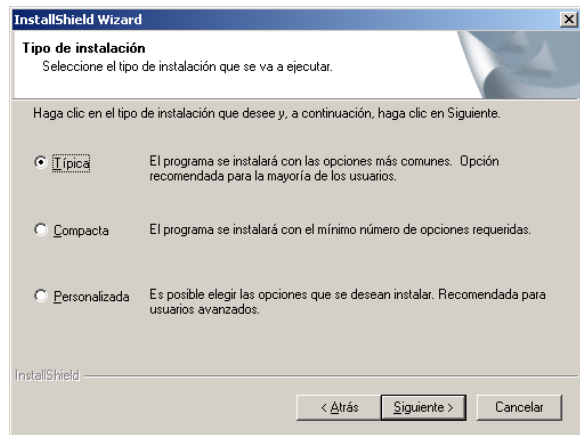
InstallShield Wizard

Tipo de instalación
Seleccione el tipo de instalación que se va a ejecutar.

Haga clic en el tipo de instalación que desee y, a continuación, haga clic en Siguiente.

Típica El programa se instalará con las opciones más comunes. Opción recomendada para la mayoría de los usuarios.

Compacta El programa se instalará con el mínimo número de opciones requeridas.

Personalizada Es posible elegir las opciones que se desean instalar. Recomendada para usuarios avanzados.

InstallShield

< Atrás Siguiente > Cancelar